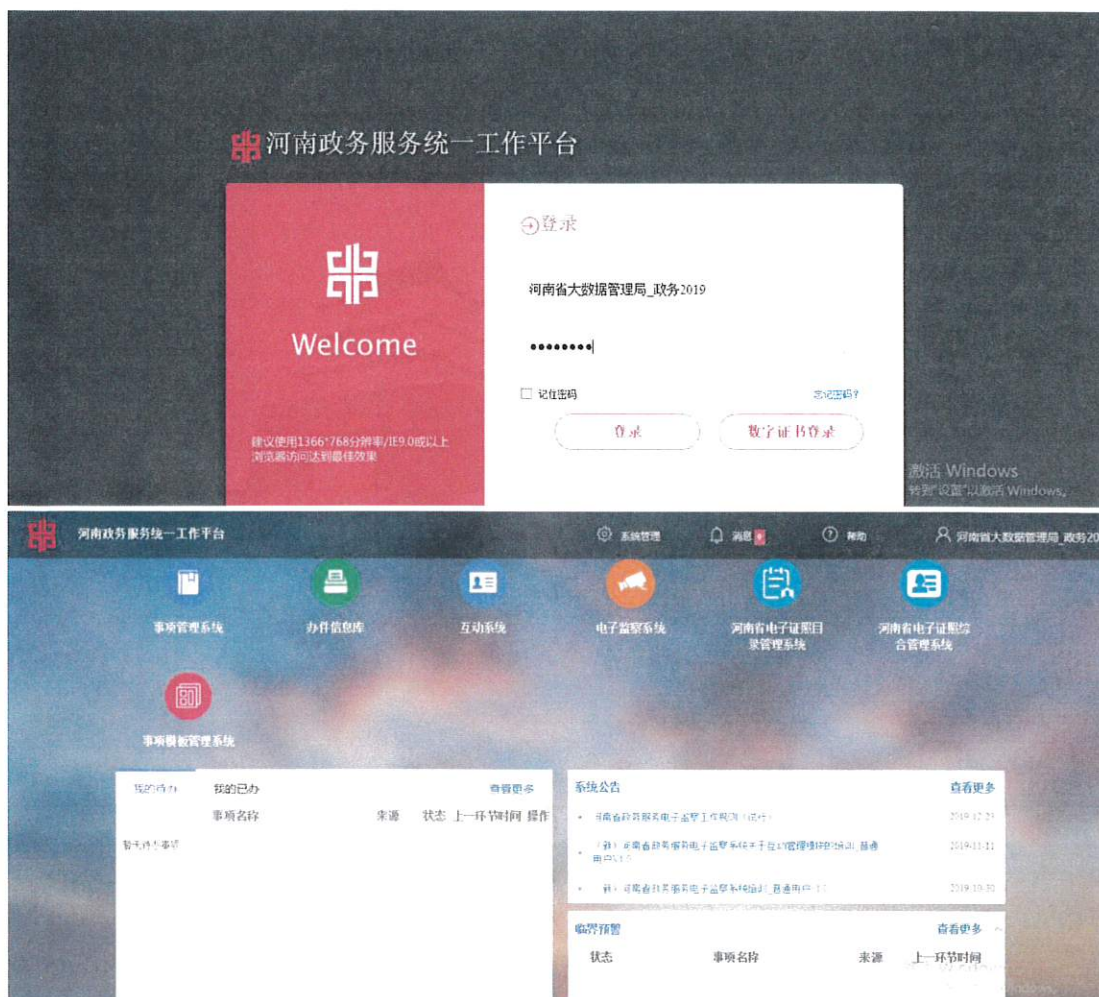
河南政务服务统一工作平台

Welcome

建议使用1366*768分辨率/IE9.0或以上浏览器访问达到最佳效果

登录

河南省大数据管理局_政务2019

••••••••

记住密码

忘记密码?

登录

数字证书登录

激活 Windows
转到"设置"以激活 Windows。

河南政务服务统一工作平台

系统管理

消息

帮助

河南省大数据管理局_政务20

事项管理系统

办件信息库

互动系统

电子监察系统

河南省电子证照目录管理系统

河南省电子证照综合管理系统

事项模板管理系统

我的待办

我的已办

查看更多

事项名称

来源

状态

上一环节时间

操作

暂无待办事项

系统公告

查看更多

河南省政务服务电子监察工作规则（试行）

2019-12-23

（新）河南省政务服务电子监察系统关于在线管理操作的培训_普通用户（1）

2019-11-11

（新）河南省政务服务电子监察系统培训_普通用户（1）

2019-10-30

临界预警

查看更多

状态

事项名称

来源

上一环节时间